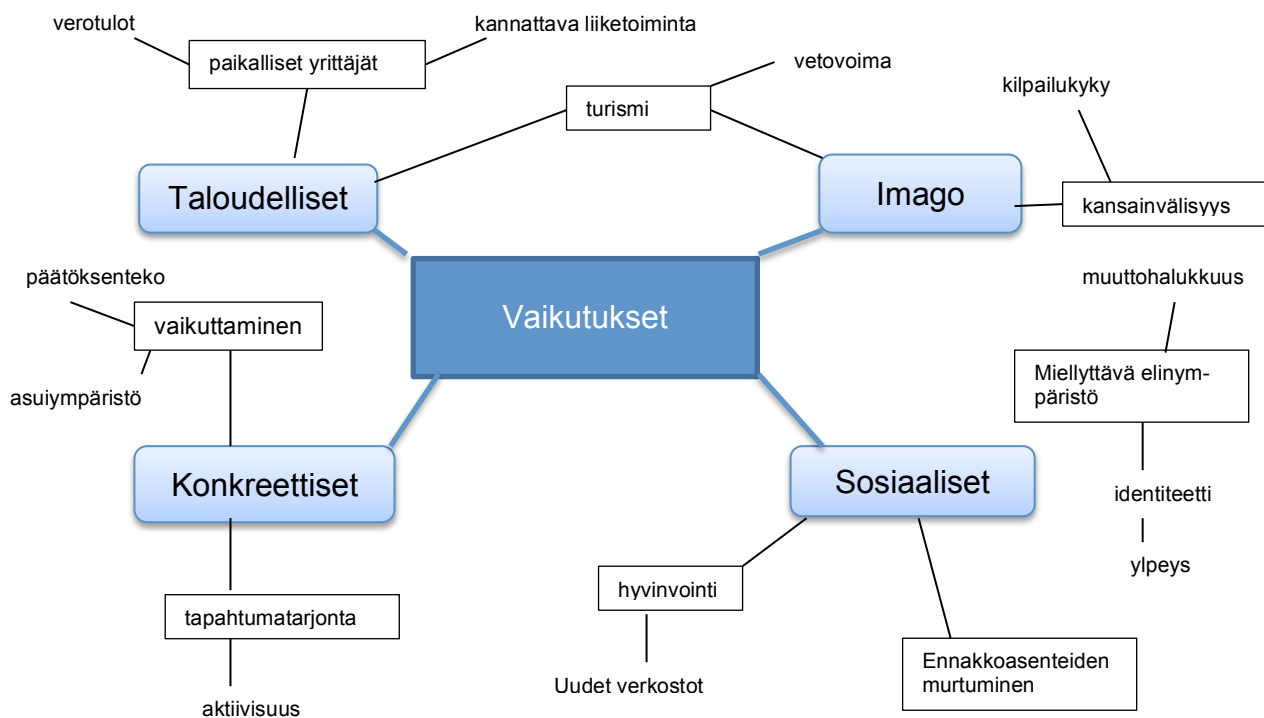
verotulot

paikalliset yrittäjät

kannattava liiketoiminta

vetovoima

turismi

kilpailukyky

Taloudelliset

Imago

kansainvälisyys

päätöksenteko

vaikuttaminen

Vaikutukset

muuttohalukkuus

asuiympäristö

Miellyttävä elinympäristö

Konkreettiset

Sosiaaliset

identiteetti

ylpeys

hyvinvointi

tapahtumatarjonta

Ennakkoasenteiden murtuminen

Uudet verkostot

aktiivisuus